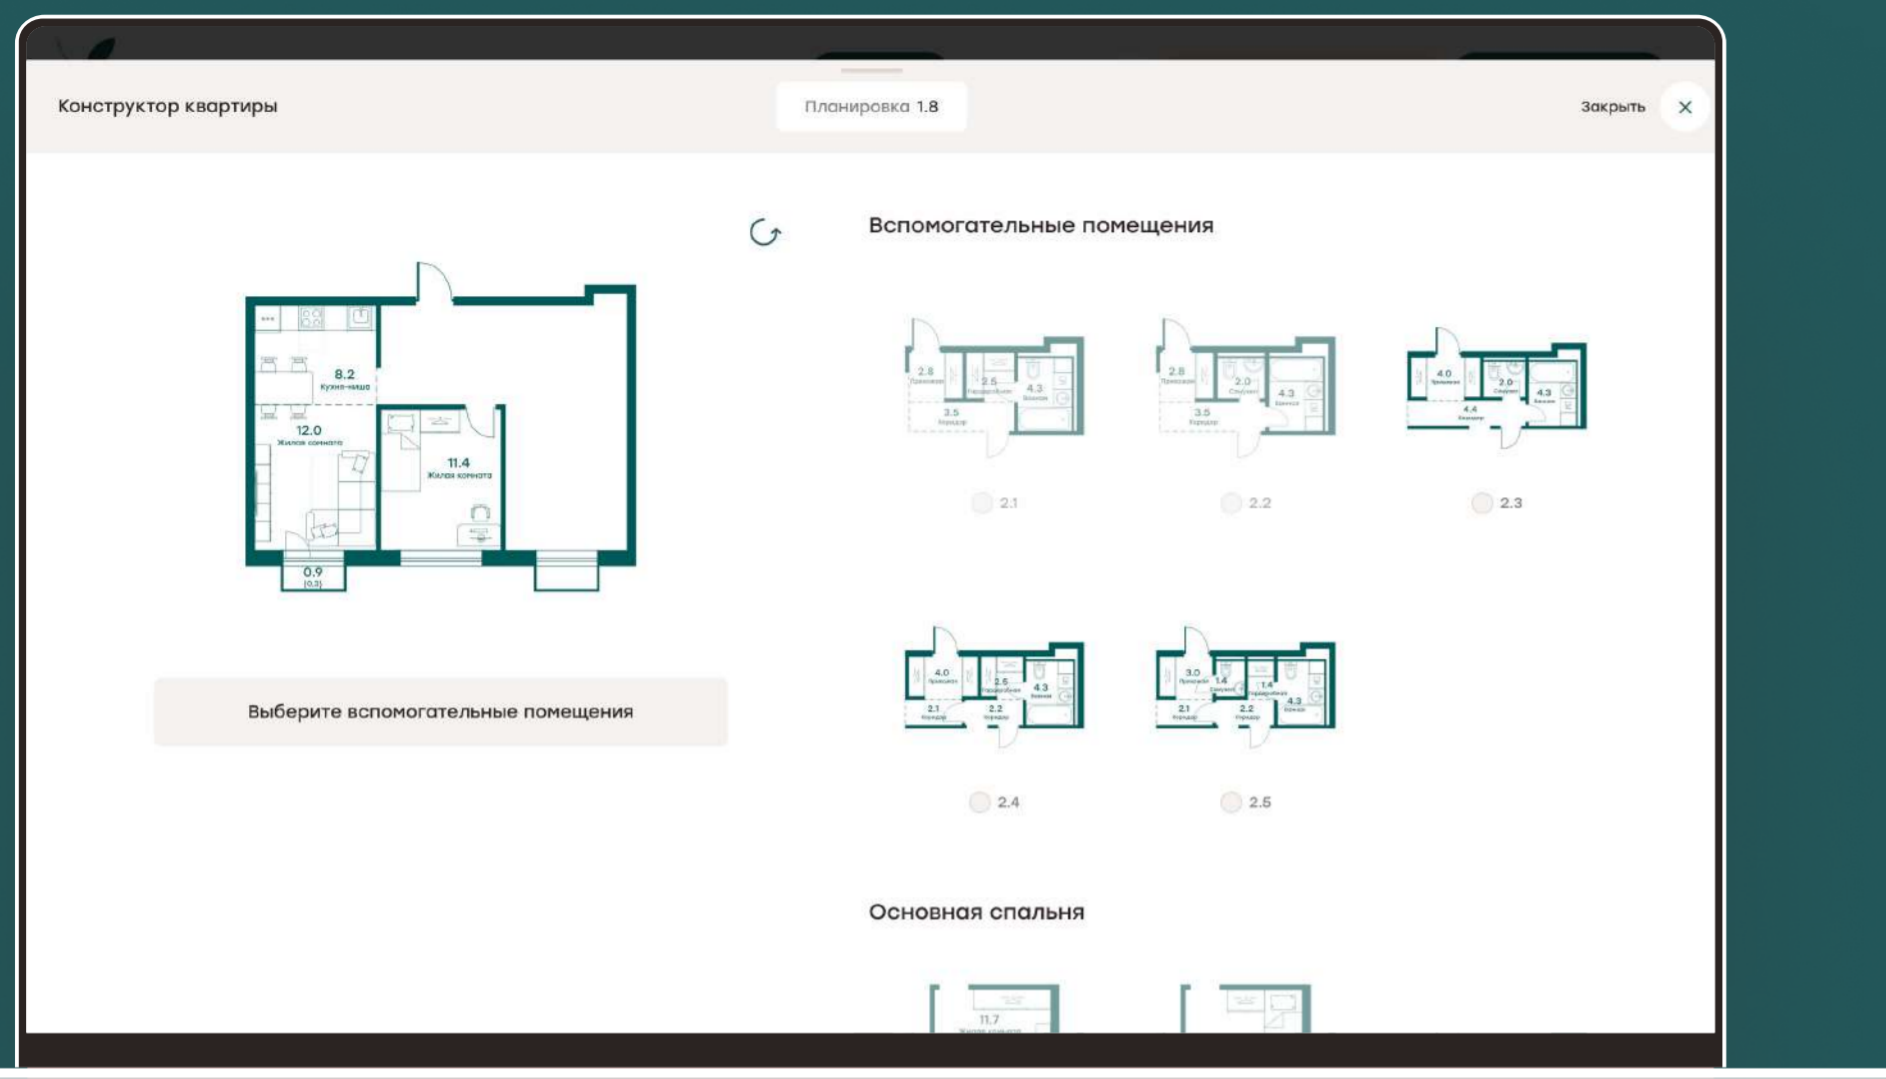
Конструктор квартиры

Планировка 1.8

Закрыть

Вспомогательные помещения

8.2
Кухня-ниша

12.0
Жилая комната

11.4
Жилая комната

0.9
(0.3)

2.8
Прихожая
2.5
Гардеробная
4.3
Ванная
3.5
Коридор

2.1

2.8
Прихожая
2.0
Санузел
4.3
Ванная
3.5
Коридор

2.2

4.0
Прихожая
2.0
Санузел
4.3
Ванная
4.4
Коридор

2.3

4.0
Прихожая
2.5
Гардеробная
4.3
Ванная
2.1
Коридор
2.2
Коридор

2.4

3.0
Прихожая
1.4
Санузел
1.4
Гардеробная
4.3
Ванная
2.1
Коридор
2.2
Коридор

2.5

Выберите вспомогательные помещения

Основная спальня

11.7
Жилая комната